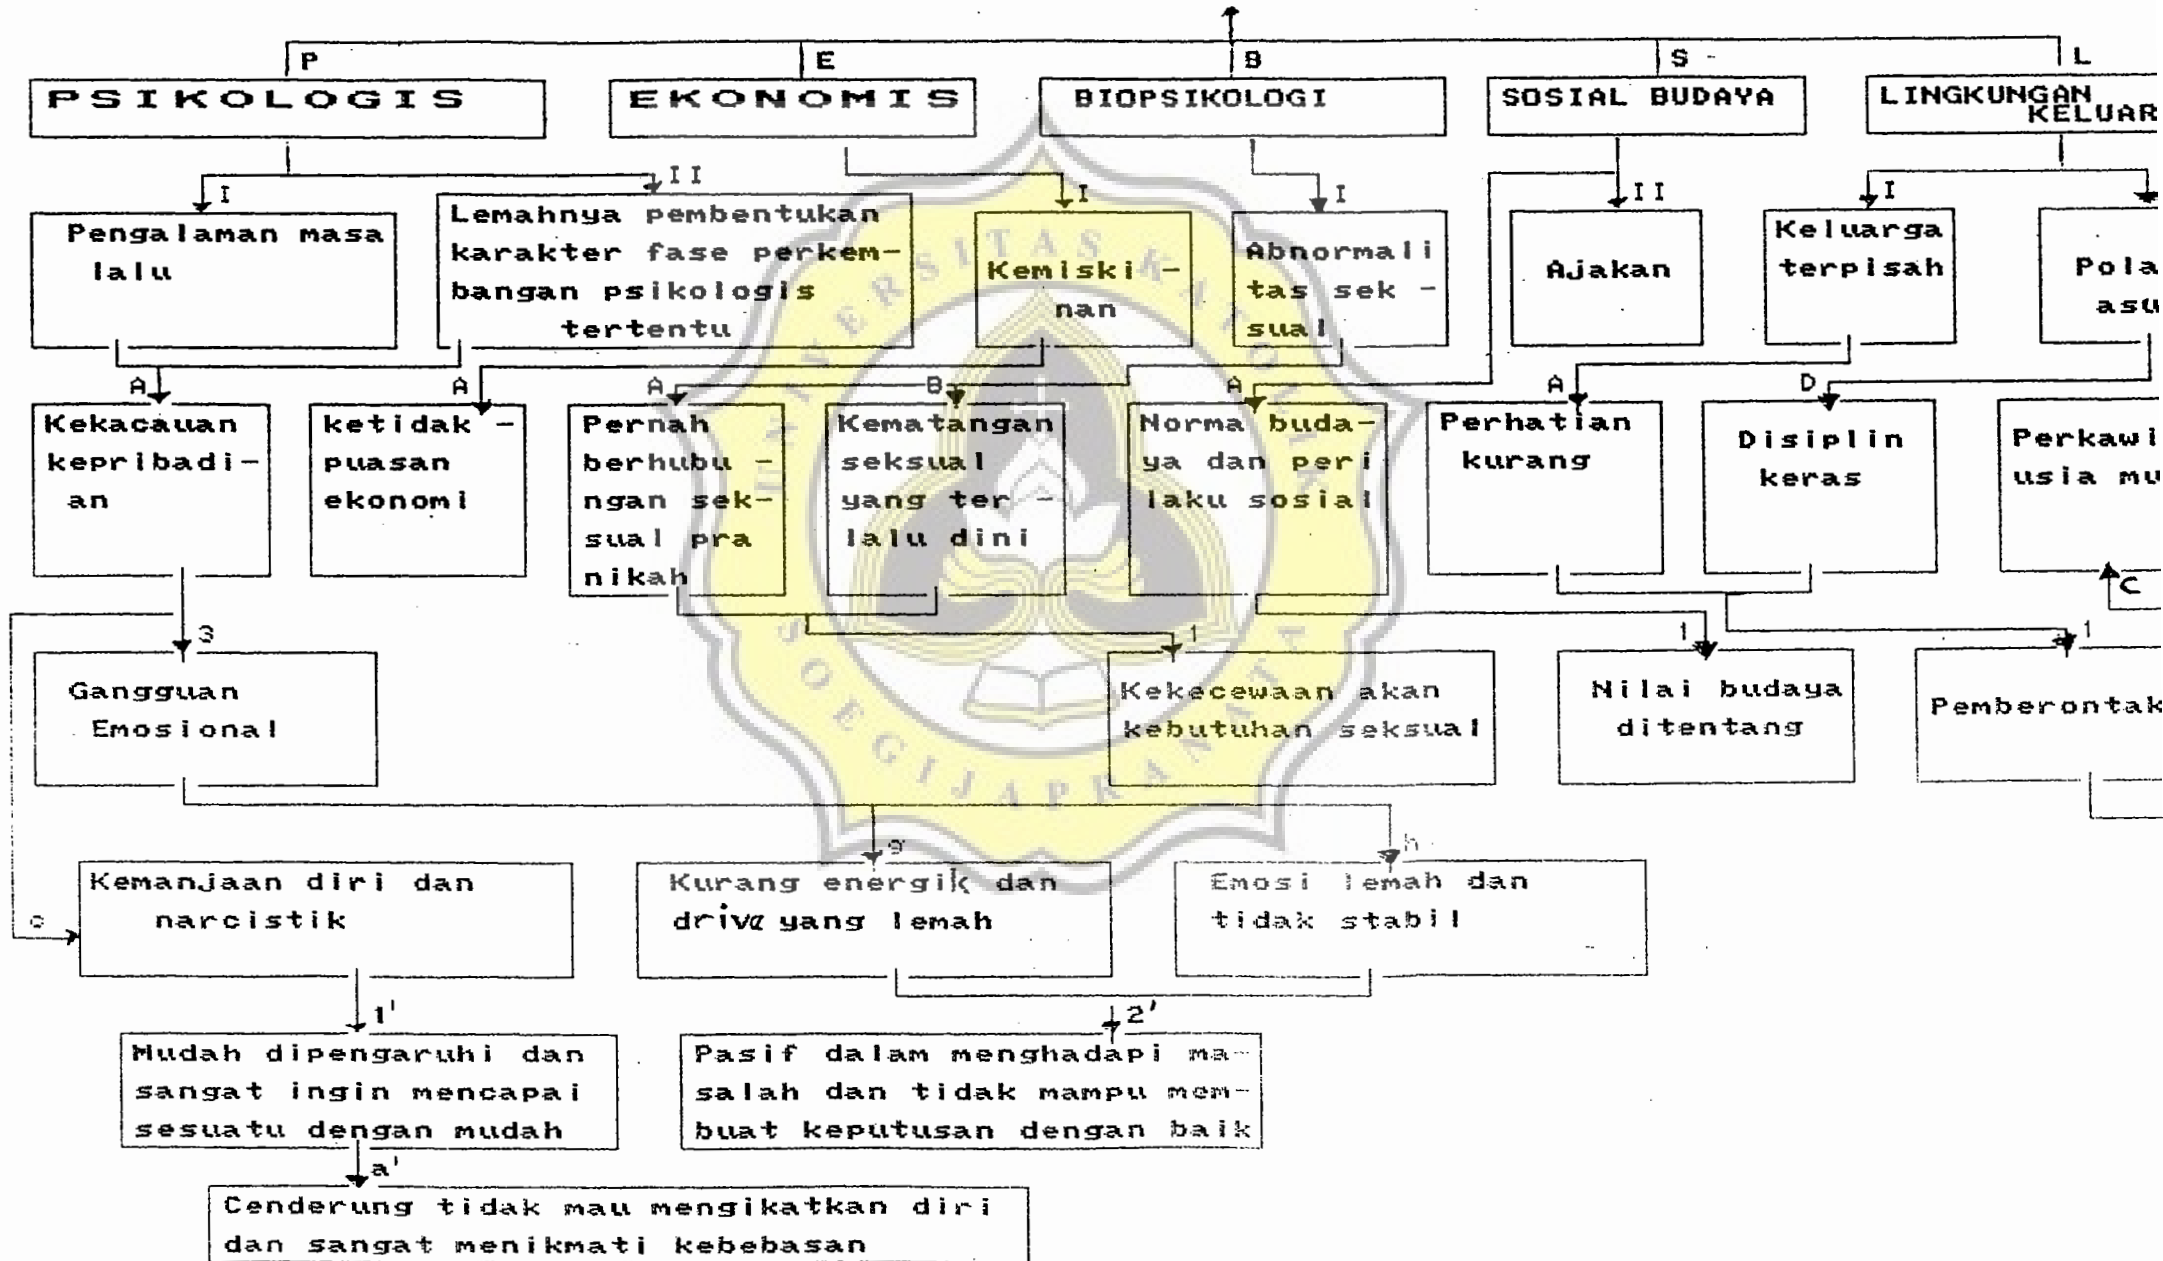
P
PSIKOLOGIS

E
EKONOMIS

B
BIOPSIKOLOGI

S -
SOSIAL BUDAYA

L
LINGKUNGAN KELUAR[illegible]

I
Pengalaman masa lalu

II
Lemahnya pembentukan karakter fase perkembangan psikologis tertentu

I
Kemiskinan

I
Abnormalitas seksual

II
Ajakan

I
Keluarga terpisah

Pola asu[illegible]

A
Kekacauan kepribadian

A
ketidak - puasan ekonomi

A
Pernah berhubungan seksual pra nikah

B
Kematangan seksual yang terlalu dini

A
Norma budaya dan perilaku sosial

A
Perhatian kurang

D
Disiplin keras

Perkawi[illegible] usia mu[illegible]

C

3
Gangguan Emosional

1
Kekecewaan akan kebutuhan seksual

1
Nilai budaya ditentang

1
Pemberontak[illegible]

c
Kemanjaan diri dan narcistik

g
Kurang energik dan drive yang lemah

h
Emosi lemah dan tidak stabil

1'
Mudah dipengaruhi dan sangat ingin mencapai sesuatu dengan mudah

2'
Pasif dalam menghadapi masalah dan tidak mampu membuat keputusan dengan baik

a'
Cenderung tidak mau mengikatkan diri dan sangat menikmati kebebasan

UNIVERSITAS KATOLIK SOEGIJAPRANATA